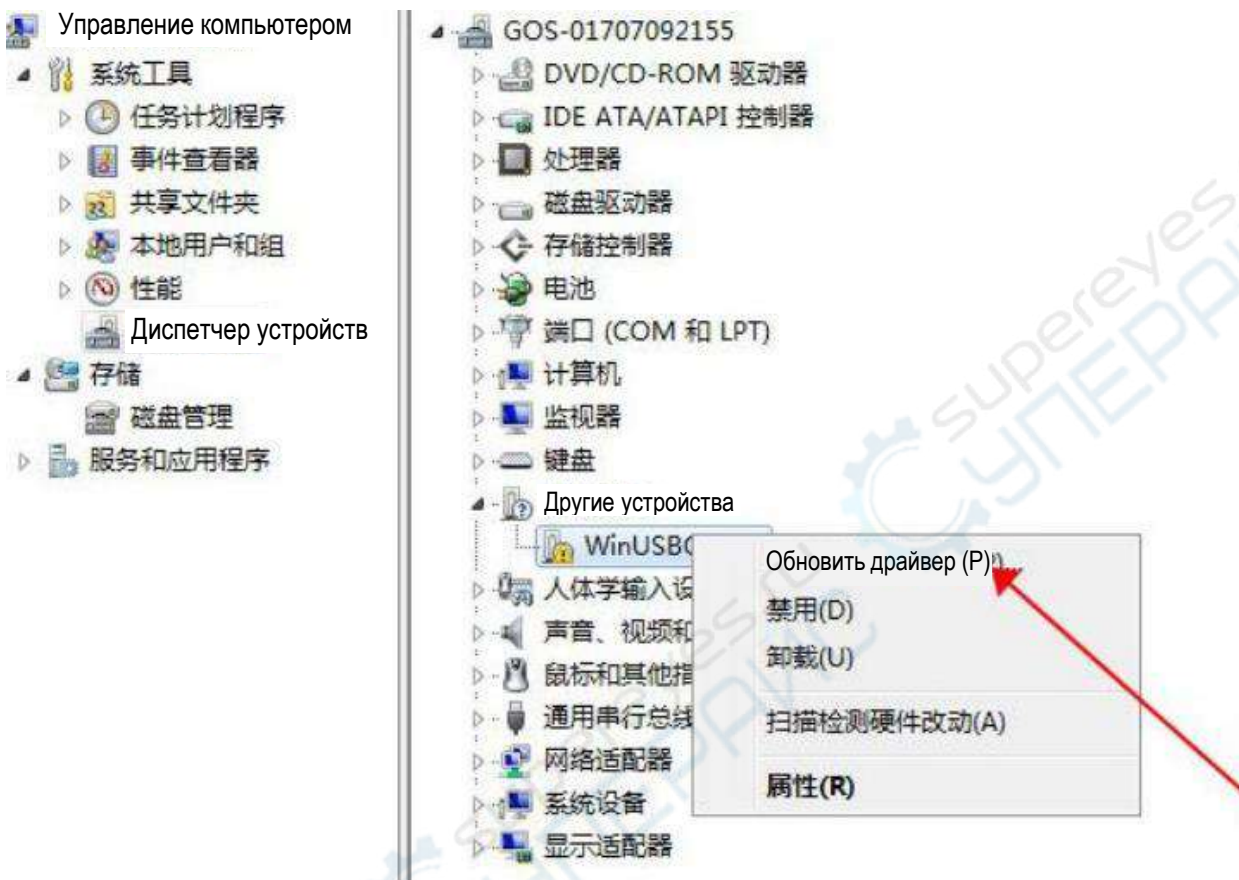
Управление компьютером
系统工具
任务计划程序
事件查看器
共享文件夹
本地用户和组
性能
Диспетчер устройств
存储
磁盘管理
服务和应用程序

GOS-01707092155
DVD/CD-ROM 驱动器
IDE ATA/ATAPI 控制器
处理器
磁盘驱动器
存储控制器
电池
端口 (COM 和 LPT)
计算机
监视器
键盘
Другие устройства
WinUSBC
人体学输入设
声音、视频和
鼠标和其他指
通用串行总线
网络适配器
系统设备
显示适配器

Обновить драйвер (P)...
禁用(D)
卸载(U)
扫描检测硬件改动(A)
属性(R)

supereyes
СУПЕРАЙС
supereyes
СУПЕРАЙС